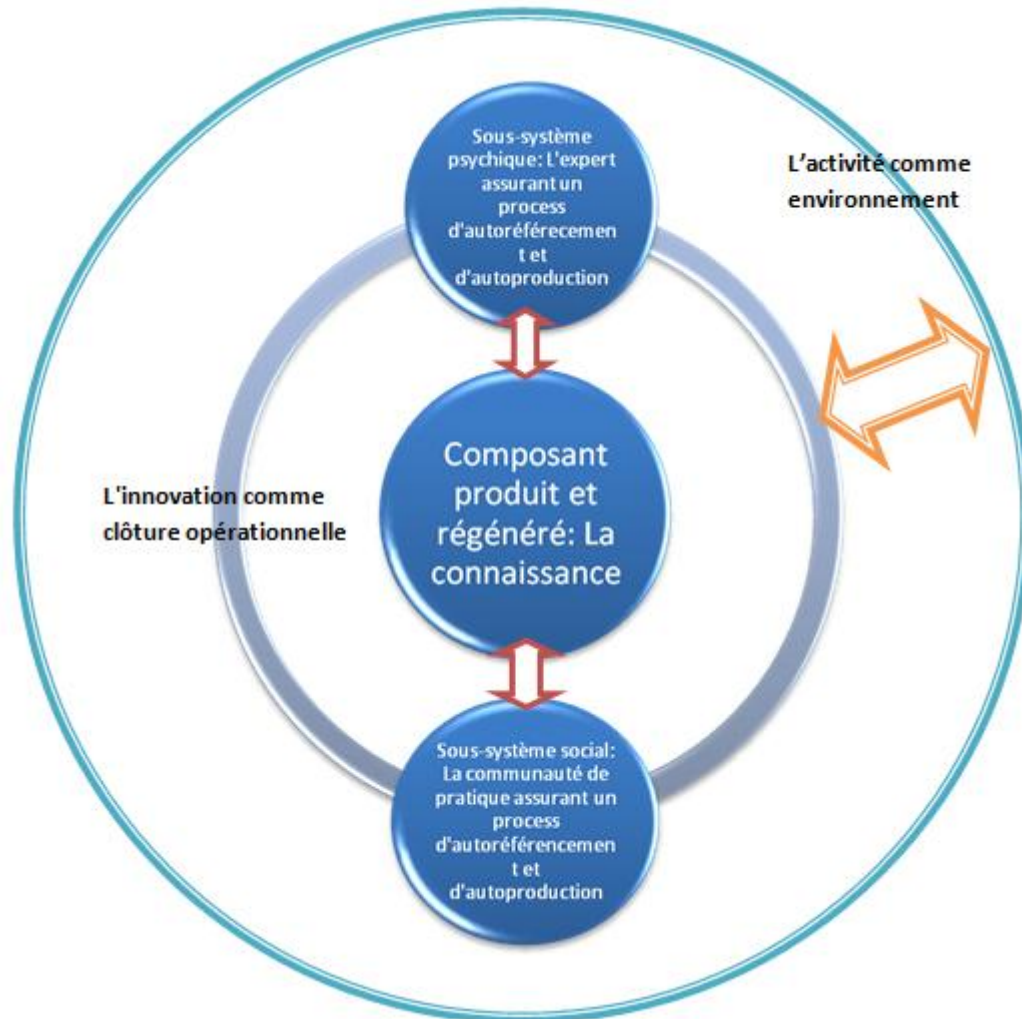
Sous-système psychique: L'expert assurant un process d'autoréférecement et d'autoproduction

L'activité comme environnement

Composant produit et régénéré: La connaissance

L'innovation comme clôture opérationnelle

Sous-système social: La communauté de pratique assurant un process d'autoréférencement et d'autoproduction